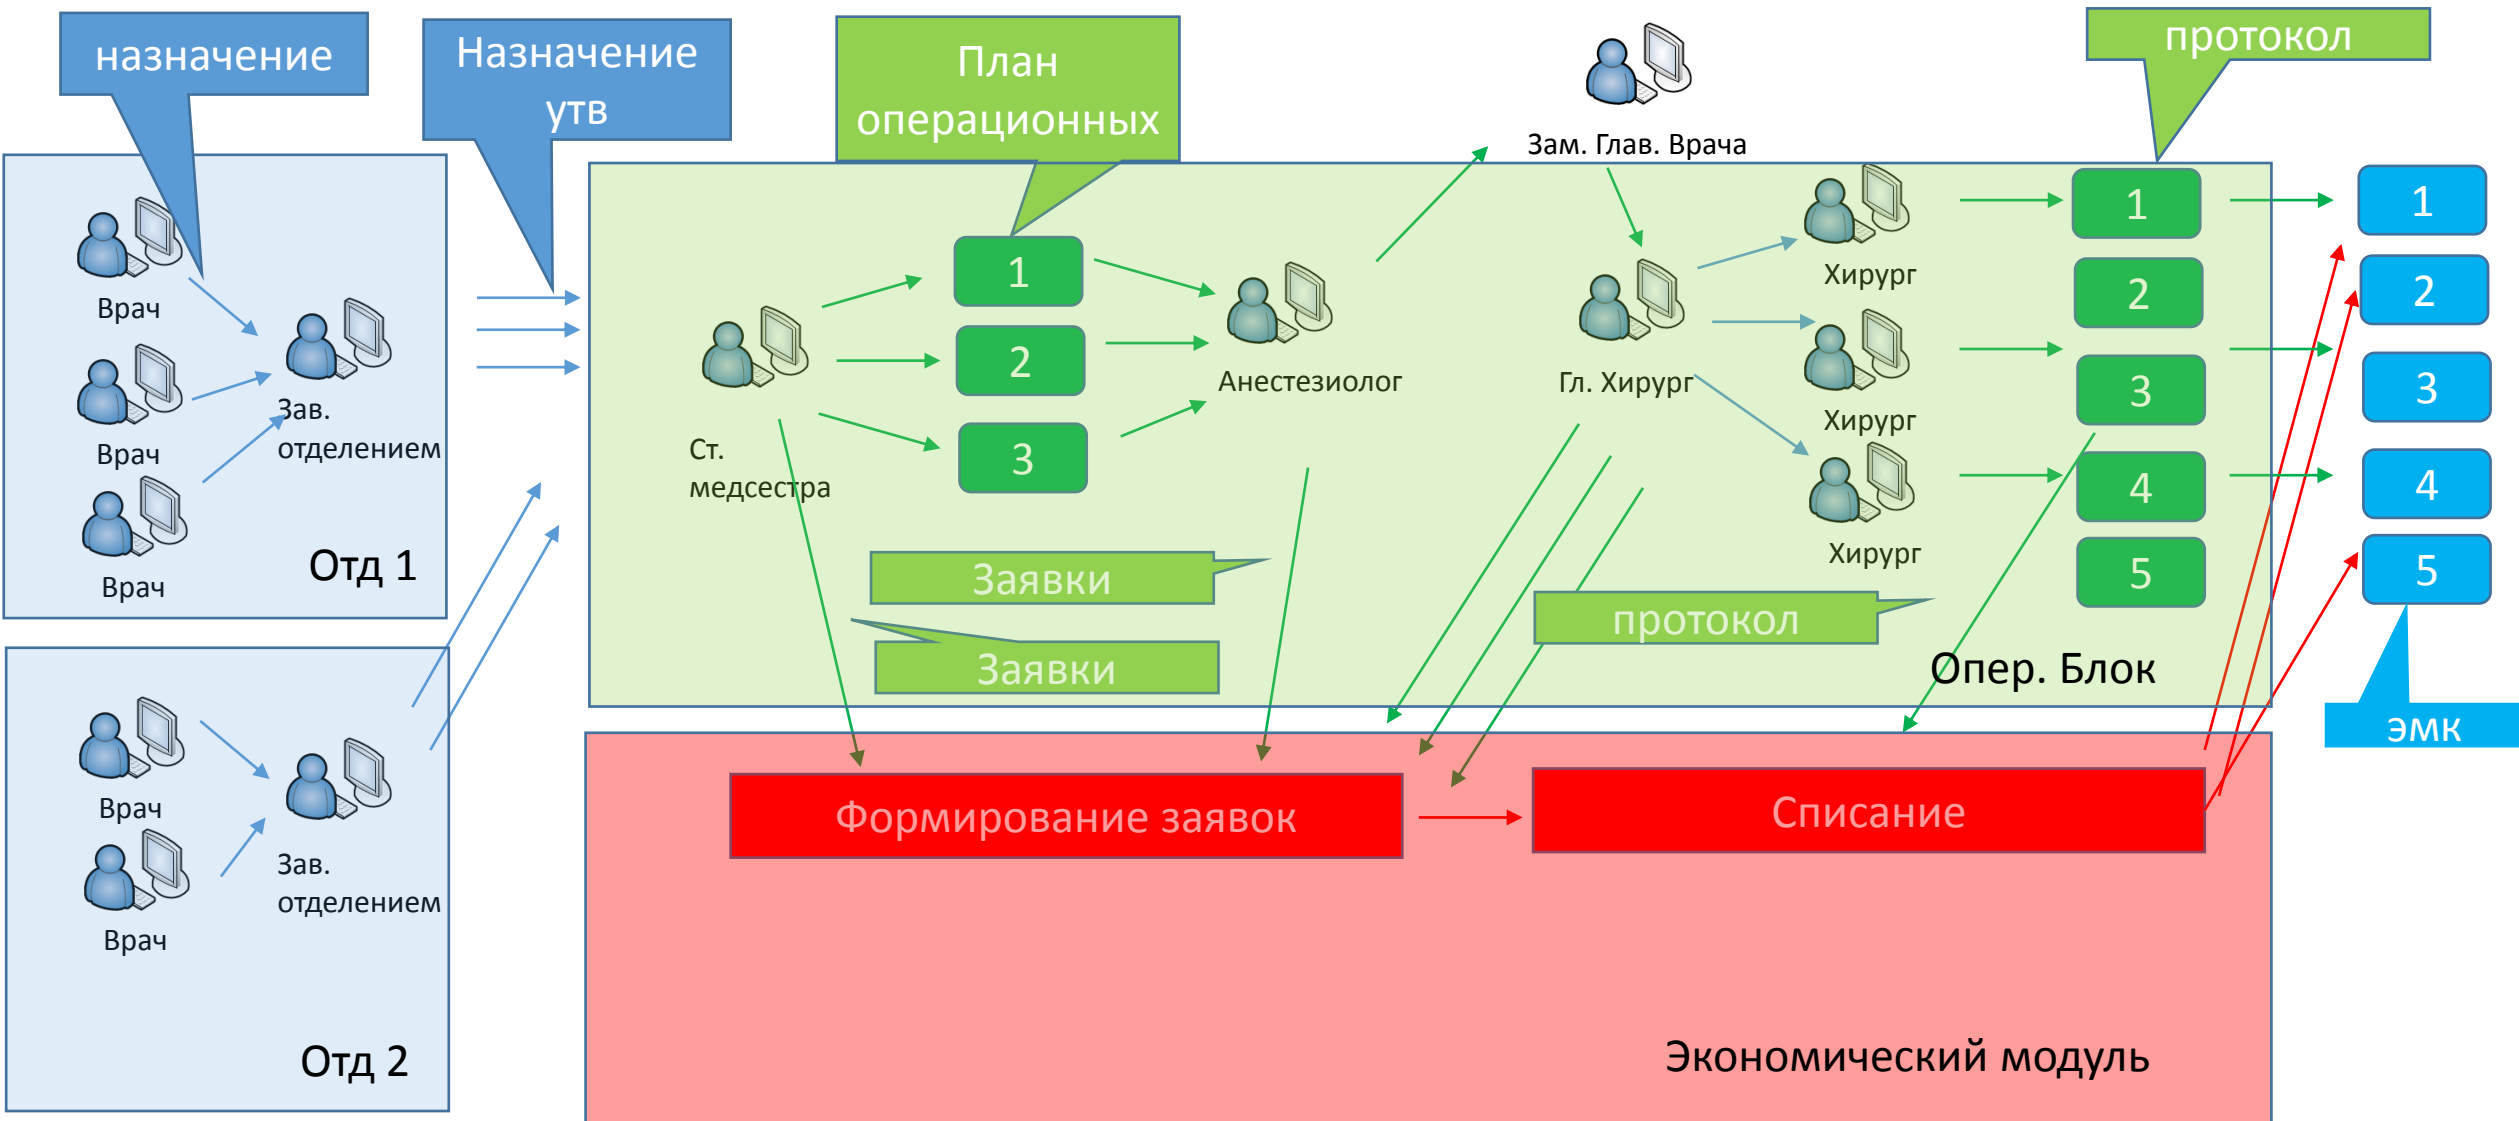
назначение

Назначение утв

План операционных

протокол

Зам. Глав. Врача

Врач

Врач

Врач

Зав. отделением

Отд 1

Ст. медсестра

1

2

3

Анестезиолог

Гл. Хирург

Хирург

Хирург

Хирург

1

2

3

4

5

1

2

3

4

5

Заявки

Заявки

протокол

Опер. Блок

эмк

Врач

Врач

Зав. отделением

Отд 2

Формирование заявок

Списание

Экономический модуль